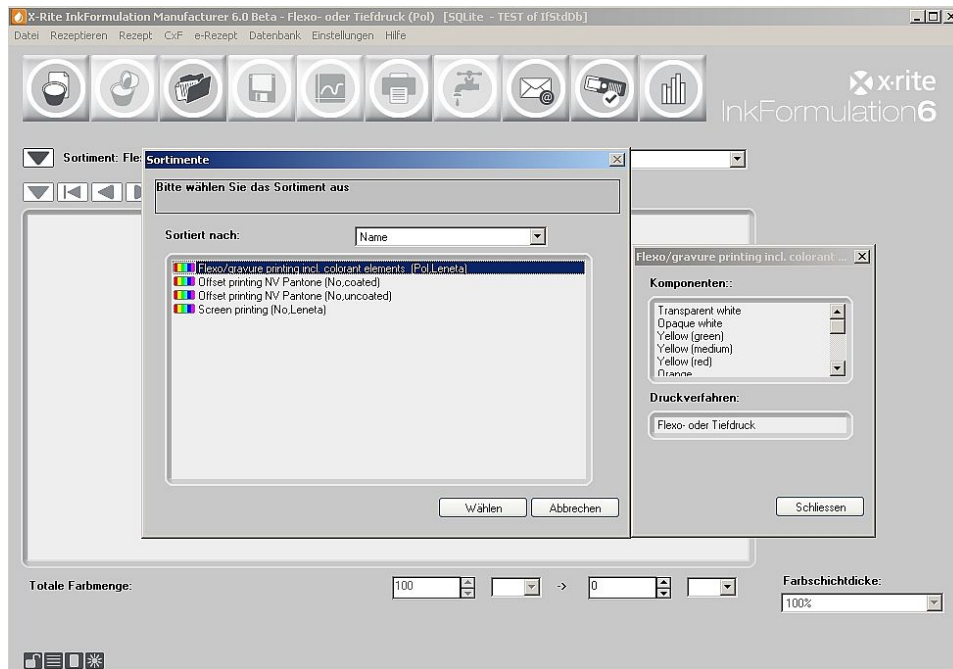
X-Rite InkFormulation Manufacturer 6.0 Beta - Flexo- oder Tiefdruck (Pol) [SQLite - TEST of IfStdDb]

Datei Rezeptieren Rezept CxF e-Rezept Datenbank Einstellungen Hilfe

x·rite
InkFormulation6

Sortiment: Fle

Sortimente

Bitte wählen Sie das Sortiment aus

Sortiert nach:
Name

Flexo/gravure printing incl. colorant elements (Pol,Leneta)
Offset printing NV Pantone (No,coated)
Offset printing NV Pantone (No,uncoated)
Screen printing (No,Leneta)

Wählen
Abbrechen

Flexo/gravure printing incl. colorant ...

Komponenten::
Transparent white
Opaque white
Yellow (green)
Yellow (medium)
Yellow (red)
Orange

Druckverfahren:
Flexo- oder Tiefdruck

Schliessen

Totale Farbmenge:
100
->
0

Farbschichtdicke:
100%